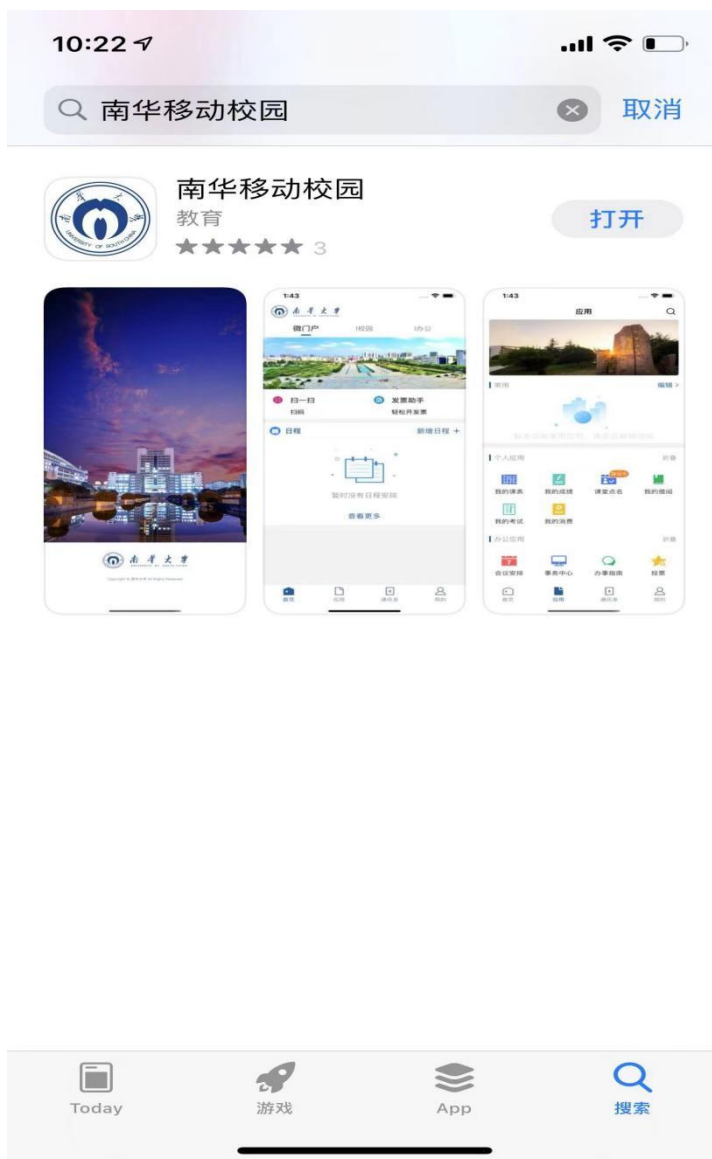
10:22

南华移动校园

取消

南华移动校园
教育
★★★★★ 3

打开

南华大学

1:43

南华大学

微门户 i校园 i办公

扫一扫
扫码

发票助手
轻松开发票

日程 新增日程 +

暂时没有日程安排

查看更多

1:43

应用

常用 编辑 >

个人应用

我的课表 我的成绩 课堂点名 我的借阅

我的考试 我的消费

办公应用

会议安排 事务中心 办事指南 投票

Today 游戏 App 搜索